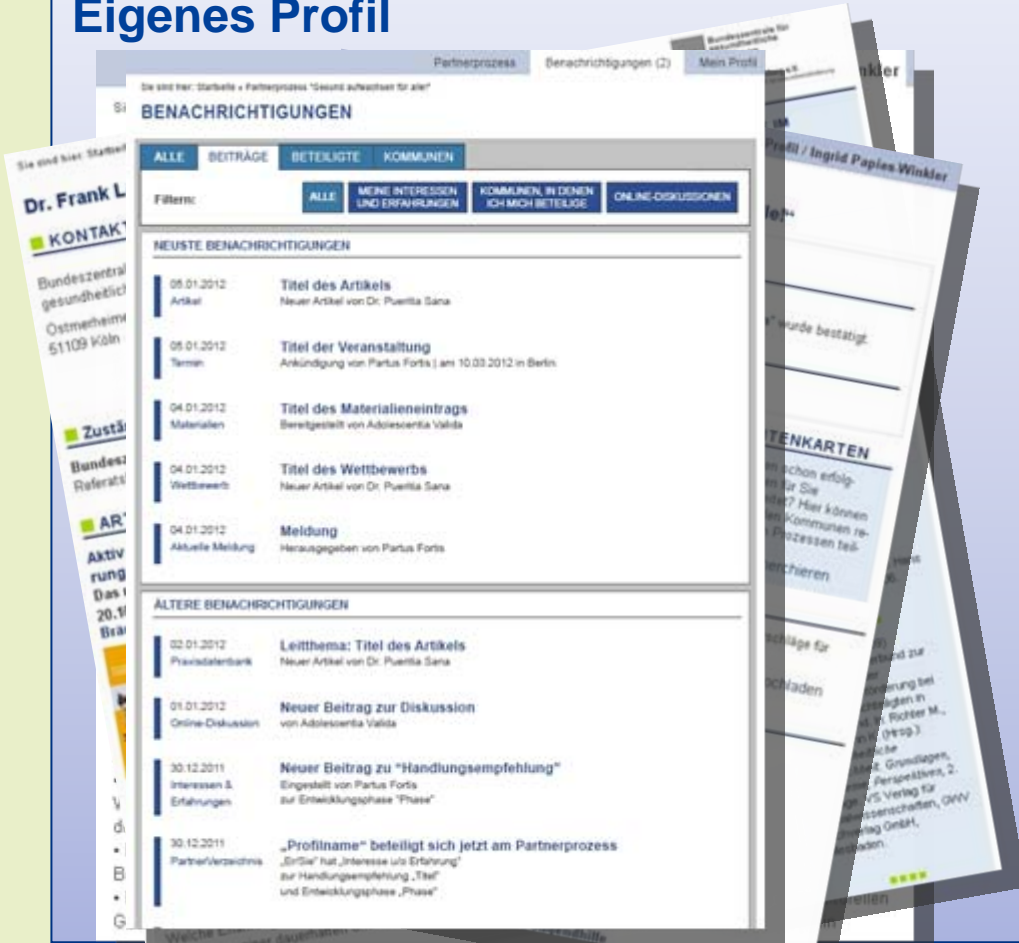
Eigenes Profil

Partnerprozess Benachrichtigungen (2) Mein Profil

Sie sind hier: Startseite » Partnerprozess "Gesund aufwachsen für alle"

BENACHRICHTIGUNGEN

ALLE BEITRÄGE BETEILIGTE KOMMUNEN

Filtern: ALLE MEINE INTERESSEN UND ERFAHRUNGEN KOMMUNEN, IN DENEN ICH MICH BETEILIGE ONLINE-DISKUSSIONEN

NEUSTE BENACHRICHTIGUNGEN

05.01.2012 Artikel Titel des Artikels Neuer Artikel von Dr. Puerilia Sana

05.01.2012 Termin Titel der Veranstaltung Ankündigung von Partus Fortis | am 10.03.2012 in Berlin

04.01.2012 Materialien Titel des Materialieneintrags Bereitgestellt von Adolescentia Valida

04.01.2012 Wettbewerb Titel des Wettbewerbs Neuer Artikel von Dr. Puerilia Sana

04.01.2012 Aktuelle Meldung Meldung Herausgegeben von Partus Fortis

ÄLTERE BENACHRICHTIGUNGEN

02.01.2012 Praxisdatenbank Leitthema: Titel des Artikels Neuer Artikel von Dr. Puerilia Sana

01.01.2012 Online-Diskussion Neuer Beitrag zur Diskussion von Adolescentia Valida

30.12.2011 Interessen & Erfahrungen Neuer Beitrag zu "Handlungsempfehlung" Eingestellt von Partus Fortis zur Entwicklungsphase "Phase"

30.12.2011 PartnerVerzeichnis „Profilname" beteiligt sich jetzt am Partnerprozess „Er/Sie" hat „Interesse u/o Erfahrung" zur Handlungsempfehlung „Titel" und Entwicklungsphase „Phase"

Sie sind hier: Startseite
Dr. Frank L
KONTAKT
Bundeszentral gesundheitlic
Ostmerheime 51109 Köln
Zustä
Bundesz Referats
ART
Aktiv rung Das 20.1 Bra

Profil / Ingrid Papies Winkler
" wurde bestätigt
TENKARTEN
n schon erfolg- für Sie Hier können Kommunen re- Prozessen teil-
rchieren
schläge für
chladen